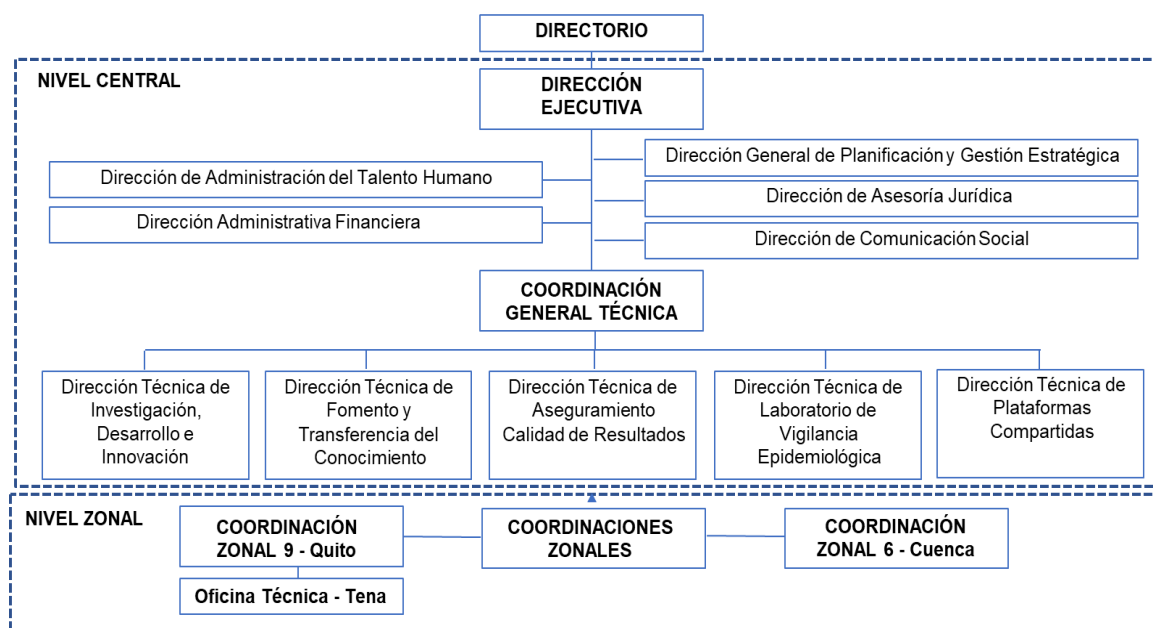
DIRECTORIO

NIVEL CENTRAL

DIRECCIÓN EJECUTIVA

Dirección de Administración del Talento Humano

Dirección Administrativa Financiera

Dirección General de Planificación y Gestión Estratégica

Dirección de Asesoría Jurídica

Dirección de Comunicación Social

COORDINACIÓN GENERAL TÉCNICA

Dirección Técnica de Investigación, Desarrollo e Innovación

Dirección Técnica de Fomento y Transferencia del Conocimiento

Dirección Técnica de Aseguramiento Calidad de Resultados

Dirección Técnica de Laboratorio de Vigilancia Epidemiológica

Dirección Técnica de Plataformas Compartidas

NIVEL ZONAL

COORDINACIÓN ZONAL 9 - Quito

COORDINACIONES ZONALES

COORDINACIÓN ZONAL 6 - Cuenca

Oficina Técnica - Tena